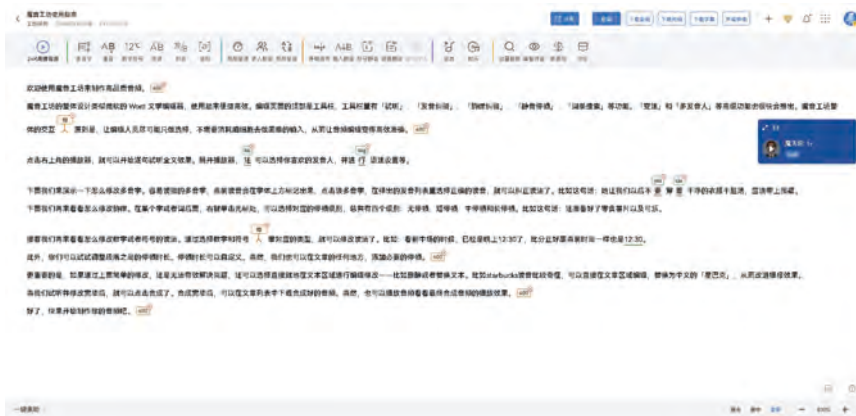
魔音工坊使用指南

欢迎使用魔音工坊原创商品音频。

魔音工坊的整体设计类似模拟的 Word 文字编辑器，使用起来很简单。编辑页面的顶部是工具栏，工具栏里有「试听」、「发音纠错」、「插入音效」、「静音停顿」、「调整语速」等功能。「变速」和「多发音人」等高级功能需要付费使用。魔音工坊提供的是发音人，让编辑人员尽可能只做选择，不需要在编辑器里面去做复杂的输入，从而让音频编辑变得有效率。

点击右上角的播放键，就可以开始试听全文效果。

下面我们来演示一下怎么修改多音字。

接着我们来看看怎么修改数字或符号的读法。

此外，我们可以试试调整局部文字的停顿时长。

要是要的话，如果遇到上面的情况，还是无法得到满意的效果，可以选择在文本区域编辑，替换为中文的「星巴克」，从而改善读音效果。

当我们试听并修改完成后，就可以点击合成了。

好了，快来开始制作你的音频吧。

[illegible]